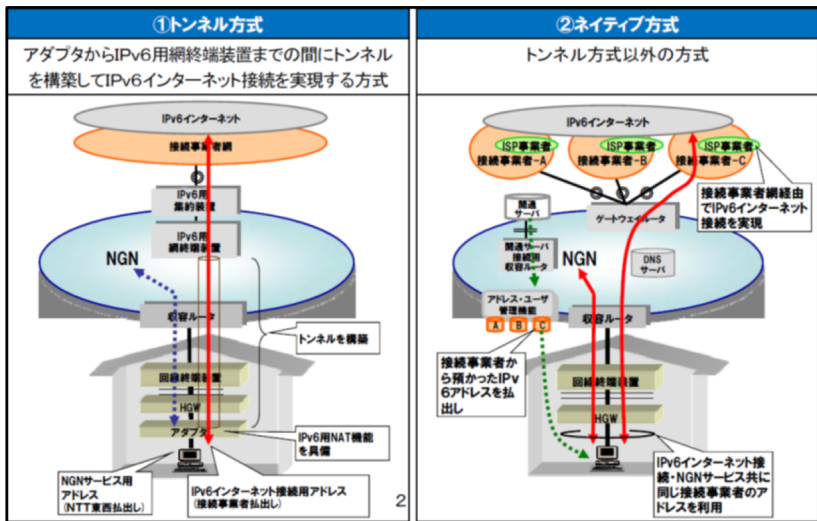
①トンネル方式

アダプタからIPv6用網終端装置までの間にトンネルを構築してIPv6インターネット接続を実現する方式

IPv6インターネット

接続事業者網

IPv6用集約装置

IPv6用網終端装置

NGN

収容ルータ

トンネルを構築

回線終端装置

HGW

アダプタ

IPv6用NAT機能を具備

NGNサービス用アドレス（NTT東西払出し）

IPv6インターネット接続用アドレス（接続事業者払出し）

2

②ネイティブ方式

トンネル方式以外の方式

IPv6インターネット

ISP事業者 接続事業者-A

ISP事業者 接続事業者-B

ISP事業者 接続事業者-C

接続事業者網経由でIPv6インターネット接続を実現

関連サーバ

ゲートウェイルータ

関連サーバ接続用収容ルータ

NGN

DNSサーバ

アドレス・ユーザ管理機能

A B C

収容ルータ

接続事業者から預かったIPv6アドレスを払出し

回線終端装置

HGW

IPv6インターネット接続・NGNサービス共に同じ接続事業者のアドレスを利用